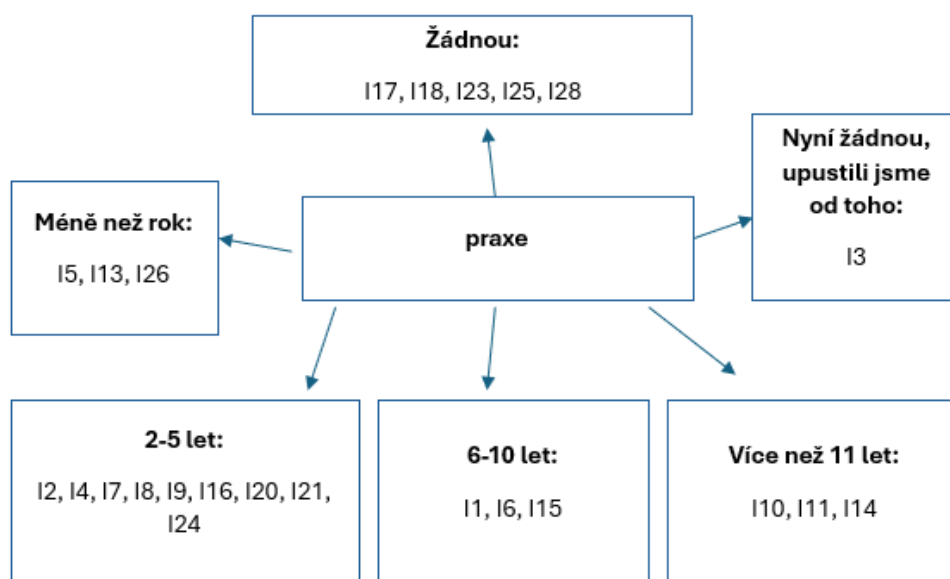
Žádnou:

I17, I18, I23, I25, I28

Méně než rok:

I5, I13, I26

praxe

Nyní žádnou, upustili jsme od toho:

I3

2-5 let:

I2, I4, I7, I8, I9, I16, I20, I21, I24

6-10 let:

I1, I6, I15

Více než 11 let:

I10, I11, I14